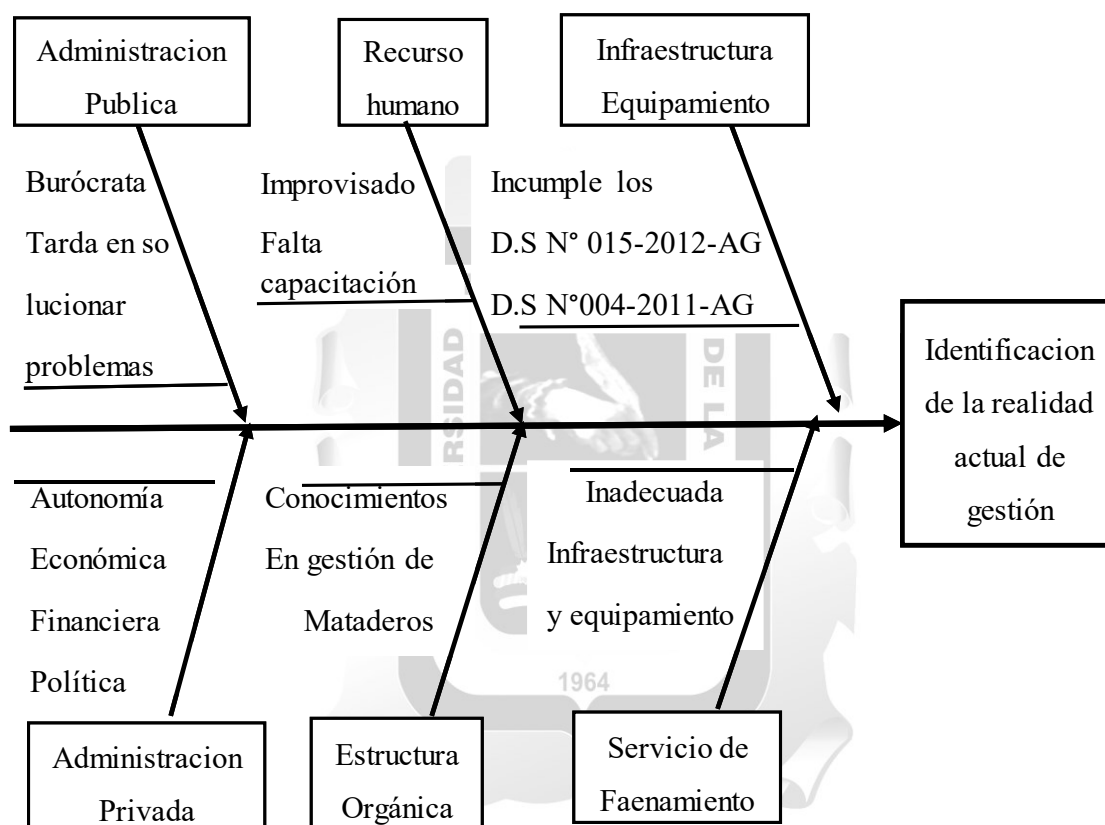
Administracion Publica

Recurso humano

Infraestructura Equipamiento

Burócrata
Tarda en so lucionar problemas

Improvisado
Falta capacitación

Incumple los
D.S N° 015-2012-AG
D.S N°004-2011-AG

Identificacion de la realidad actual de gestión

RSIDAD

DE LA

Autonomía
Económica
Financiera
Política

Conocimientos
En gestión de
Mataderos

Inadecuada
Infraestructura
y equipamiento

1964

Administracion Privada

Estructura Orgánica

Servicio de Faenamiento